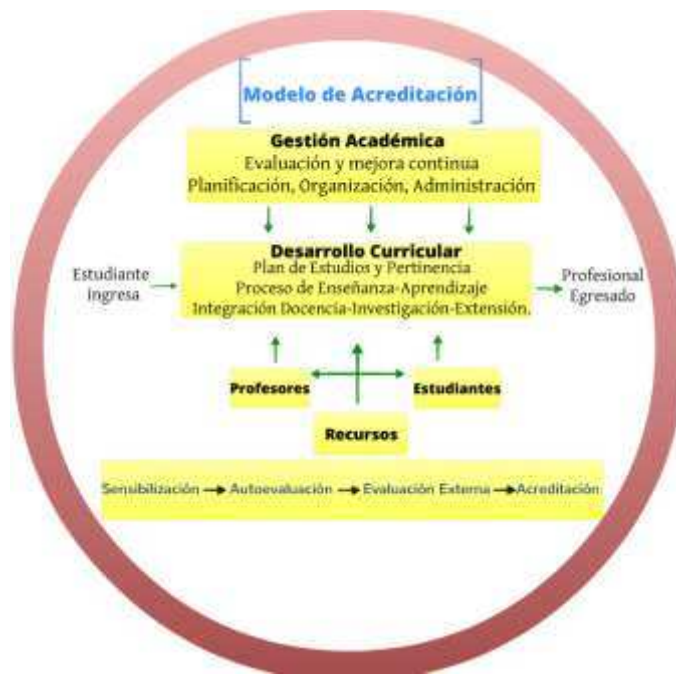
Modelo de Acreditación

Gestión Académica
Evaluación y mejora continua
Planificación, Organización, Administración

Estudiante Ingresa

Desarrollo Curricular
Plan de Estudios y Pertinencia
Proceso de Enseñanza-Aprendizaje
Integración Docencia-Investigación-Extensión.

Profesional Egresado

Profesores

Estudiantes

Recursos

Sensibilización → Autoevaluación → Evaluación Externa → Acreditación